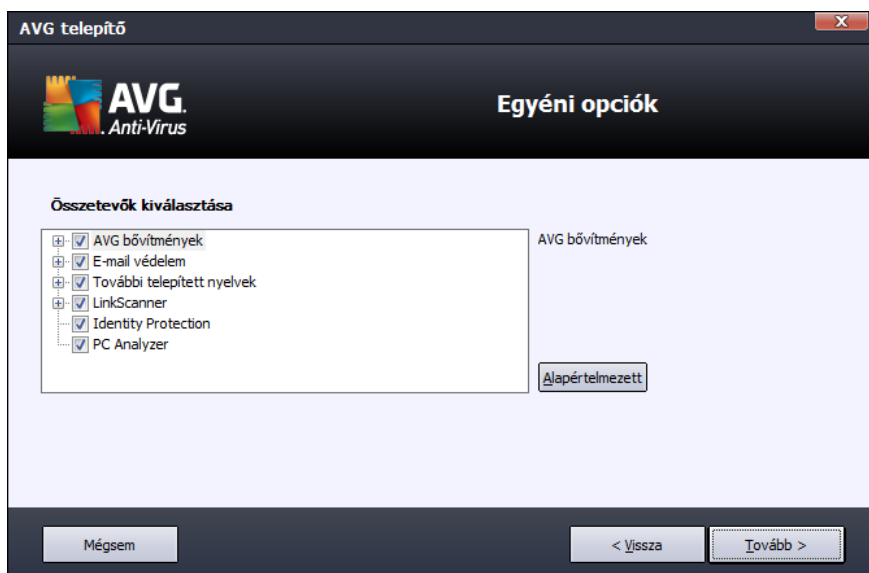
AVG telepítő

AVG. Anti-Virus

Egyéni opciók

Összetevők kiválasztása

AVG bővítmények
E-mail védelem
További telepített nyelvek
LinkScanner
Identity Protection
PC Analyzer

AVG bővítmények

Alapértelmezett

Mégsem

< Vissza

Tovább >